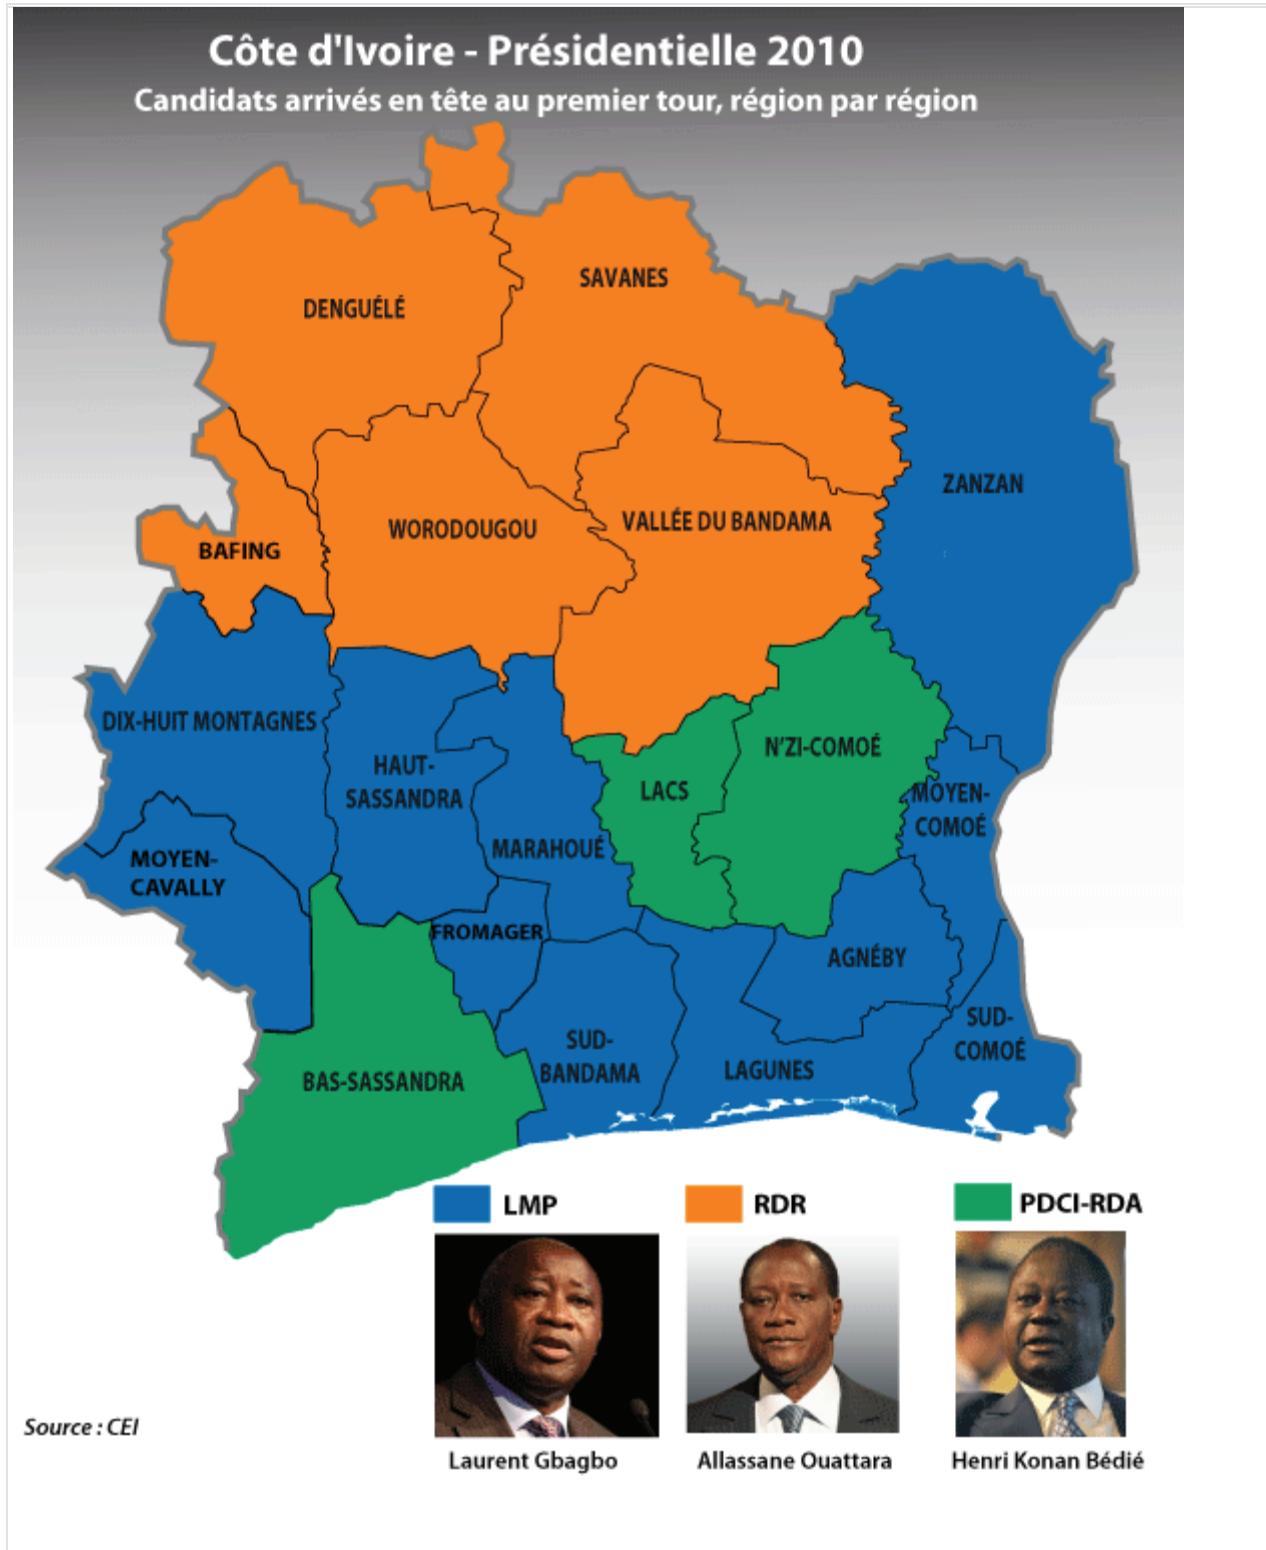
Côte d'Ivoire - Présidentielle 2010
Candidats arrivés en tête au premier tour, région par région

DENGUÉLÉ
SAVANES
ZANZAN
WORODOUGOU
VALLÉE DU BANDAMA
BAFING
DIX-HUIT MONTAGNES
HAUT-SASSANDRA
N'ZI-COMOÉ
LACS
MOYEN-COMOÉ
MARAHOUÉ
MOYEN-CAVALLY
FROMAGER
AGNÉBY
SUD-BANDAMA
LAGUNES
SUD-COMOÉ
BAS-SASSANDRA

LMP
RDR
PDCI-RDA

Source : CEI

Laurent Gbagbo
Allassane Ouattara
Henri Konan Bédié